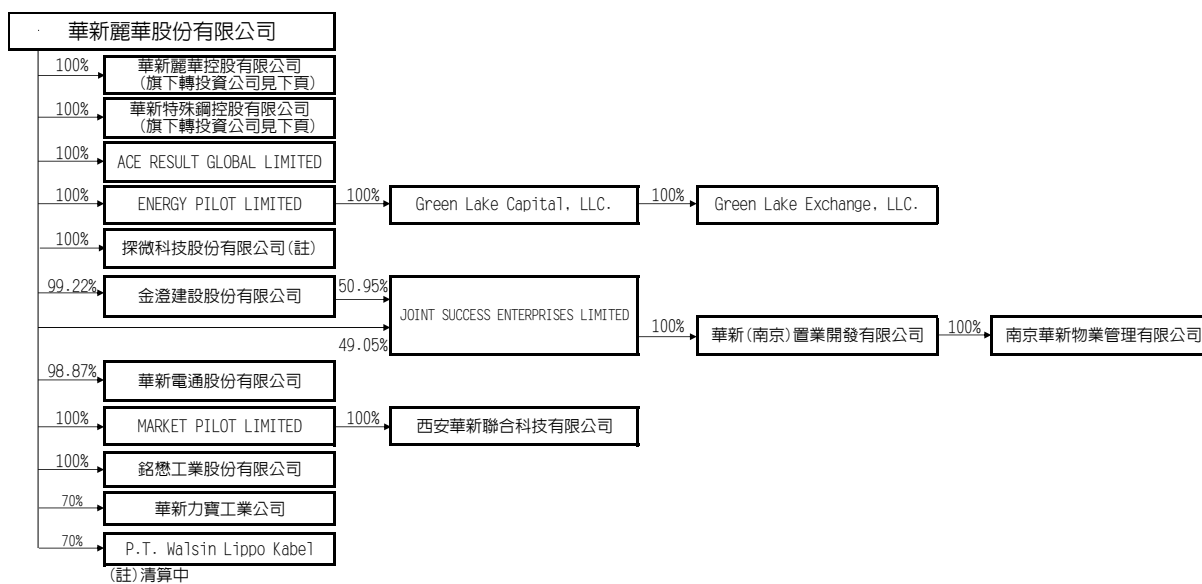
華新麗華股份有限公司

100% 華新麗華控股有限公司 (旗下轉投資公司見下頁)

100% 華新特殊鋼控股有限公司 (旗下轉投資公司見下頁)

100% ACE RESULT GLOBAL LIMITED

100% ENERGY PILOT LIMITED 100% Green Lake Capital, LLC. 100% Green Lake Exchange, LLC.

100% 探微科技股份有限公司(註)

99.22% 金澄建設股份有限公司 50.95% JOINT SUCCESS ENTERPRISES LIMITED 100% 華新(南京)置業開發有限公司 100% 南京華新物業管理有限公司

49.05%

98.87% 華新電通股份有限公司

100% MARKET PILOT LIMITED 100% 西安華新聯合科技有限公司

100% 銘懋工業股份有限公司

70% 華新力寶工業公司

70% P.T. Walsin Lippo Kabel

(註)清算中